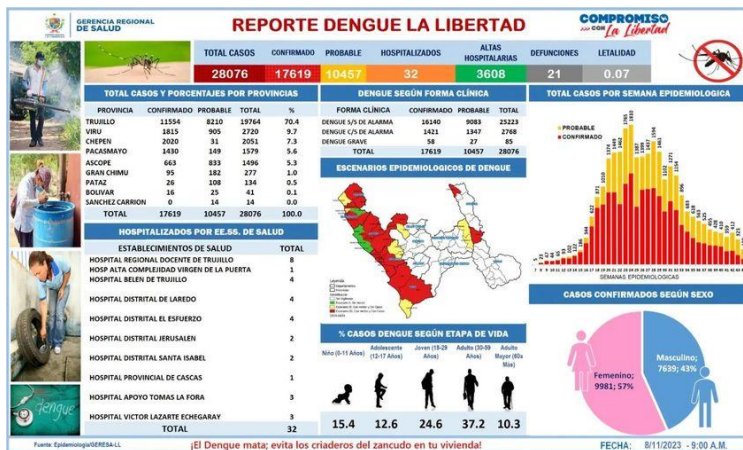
GERENCIA REGIONAL DE SALUD

REPORTE DENGUE LA LIBERTAD

COMPROMISO CON La Libertad

| TOTAL CASOS | CONFIRMADO | PROBABLE | HOSPITALIZADOS | ALTAS HOSPITALARIAS | DEFUNCIONES | LETALIDAD |
|---|---|---|---|---|---|---|
| 28076 | 17619 | 10457 | 32 | 3608 | 21 | 0.07 |

TOTAL CASOS Y PORCENTAJES POR PROVINCIAS

| PROVINCIA | CONFIRMADO | PROBABLE | TOTAL | % |
|---|---|---|---|---|
| TRUJILLO | 11554 | 8210 | 19764 | 70.4 |
| VIRU | 1815 | 905 | 2720 | 9.7 |
| CHEPEN | 2020 | 31 | 2051 | 7.3 |
| PACASMAYO | 1430 | 149 | 1579 | 5.6 |
| ASCOPE | 663 | 833 | 1496 | 5.3 |
| GRAN CHIMU | 95 | 182 | 277 | 1.0 |
| PATAZ | 26 | 108 | 134 | 0.5 |
| BOLIVAR | 16 | 25 | 41 | 0.1 |
| SANCHEZ CARRION | 0 | 14 | 14 | 0.0 |
| TOTAL | 17619 | 10457 | 28076 | 100.0 |

HOSPITALIZADOS POR EE.SS. DE SALUD

| ESTABLECIMIENTOS DE SALUD | TOTAL |
|---|---|
| HOSPITAL REGIONAL DOCENTE DE TRUJILLO | 8 |
| HOSP ALTA COMPLEJIDAD VIRGEN DE LA PUERTA | 1 |
| HOSPITAL BELEN DE TRUJILLO | 4 |
| HOSPITAL DISTRITAL DE LAREDO | 4 |
| HOSPITAL DISTRITAL EL ESFUERZO | 4 |
| HOSPITAL DISTRITAL JERUSALEN | 2 |
| HOSPITAL DISTRITAL SANTA ISABEL | 2 |
| HOSPITAL PROVINCIAL DE CASCAS | 1 |
| HOSPITAL APOYO TOMAS LA FORA | 3 |
| HOSPITAL VICTOR LAZARTE ECHEGARAY | 3 |
| TOTAL | 32 |

DENGUE SEGÚN FORMA CLÍNICA

| FORMA CLÍNICA | CONFIRMADO | PROBABLE | TOTAL |
|---|---|---|---|
| DENGUE S/S DE ALARMA | 16140 | 9083 | 25223 |
| DENGUE C/S DE ALARMA | 1421 | 1347 | 2768 |
| DENGUE GRAVE | 58 | 27 | 85 |
| TOTAL | 17619 | 10457 | 28076 |

ESCENARIOS EPIDEMIOLOGICOS DE DENGUE

Leyenda

% CASOS DENGUE SEGÚN ETAPA DE VIDA

| Niño (0-11 Años) | Adolescente (12-17 Años) | Joven (18-29 Años) | Adulto (30-59 Años) | Adulto Mayor (60a Más) |
|---|---|---|---|---|
| 15.4 | 12.6 | 24.6 | 37.2 | 10.3 |

TOTAL CASOS POR SEMANA EPIDEMIOLOGICA

PROBABLE
CONFIRMADO

SEMANAS EPIDEMIOLOGICAS

CASOS CONFIRMADOS SEGÚN SEXO

Femenino; 9981; 57%
Masculino; 7639; 43%

dengue

Fuente: Epidemiología/GERESA-LL

¡El Dengue mata; evita los criaderos del zancudo en tu vivienda!

FECHA: 8/11/2023 - 9:00 A.M.